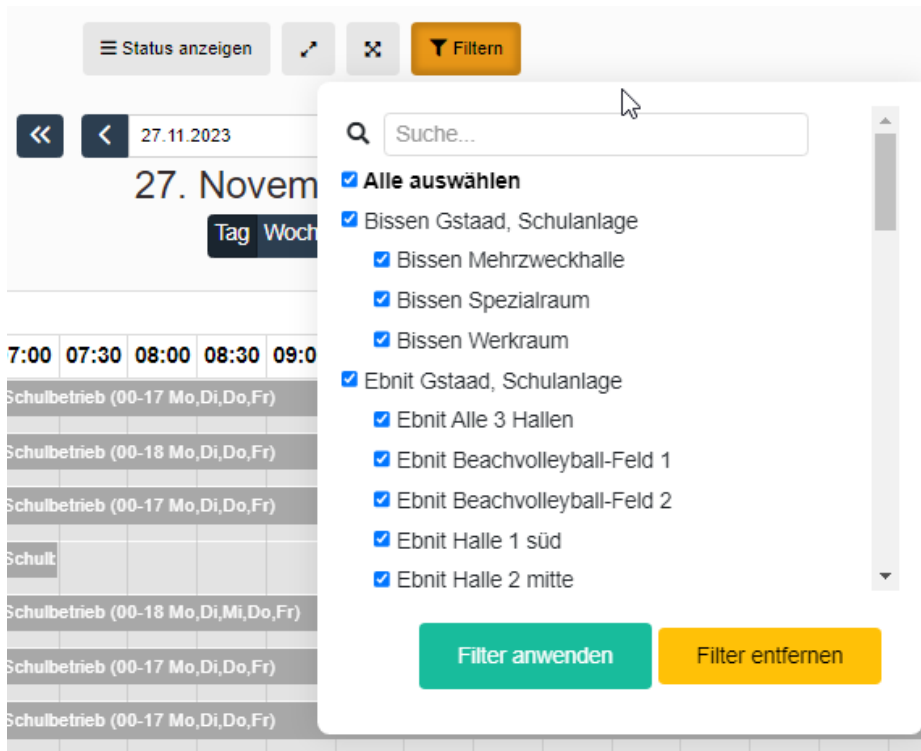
Status anzeigen

Filtern

27.11.2023

27. Novem

Tag Woch

7:00 07:30 08:00 08:30 09:0

Schulbetrieb (00-17 Mo,Di,Do,Fr)

Schulbetrieb (00-18 Mo,Di,Do,Fr)

Schulbetrieb (00-17 Mo,Di,Do,Fr)

Schult

Schulbetrieb (00-18 Mo,Di,Mi,Do,Fr)

Schulbetrieb (00-17 Mo,Di,Do,Fr)

Schulbetrieb (00-17 Mo,Di,Do,Fr)

Suche...

Alle auswählen

Bissen Gstaad, Schulanlage

Bissen Mehrzweckhalle

Bissen Spezialraum

Bissen Werkraum

Ebnit Gstaad, Schulanlage

Ebnit Alle 3 Hallen

Ebnit Beachvolleyball-Feld 1

Ebnit Beachvolleyball-Feld 2

Ebnit Halle 1 süd

Ebnit Halle 2 mitte

Filter anwenden

Filter entfernen